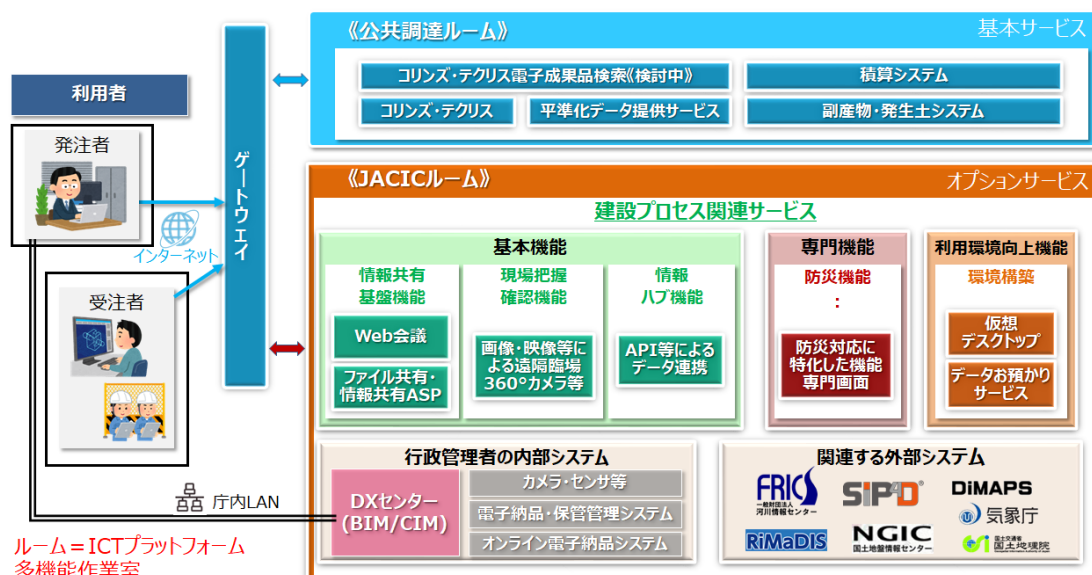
利用者

発注者

インターネット

受注者

ゲートウェイ

庁内LAN

ルーム＝ICTプラットフォーム
多機能作業室

《公共調達ルーム》
基本サービス

コリンズ・テクリス電子成果品検索《検討中》
積算システム
コリンズ・テクリス
平準化データ提供サービス
副産物・発生土システム

《JACICルーム》
オプションサービス

建設プロセス関連サービス

基本機能

情報共有
基盤機能
Web会議
ファイル共有・情報共有ASP

現場把握
確認機能
画像・映像等による遠隔臨場360°カメラ等

情報
ハブ機能
API等によるデータ連携

専門機能
防災機能
：
防災対応に特化した機能専門画面

利用環境向上機能
環境構築
仮想デスクトップ
データお預かりサービス

行政管理者の内部システム
DXセンター
(BIM/CIM)
カメラ・センサ等
電子納品・保管管理システム
オンライン電子納品システム

関連する外部システム
FRICS
一般財団法人 河川情報センター
SIP4D
DiMAPS
気象庁
RiMaDIS
NGIC
国土地盤情報センター
国土交通省 国土地理院